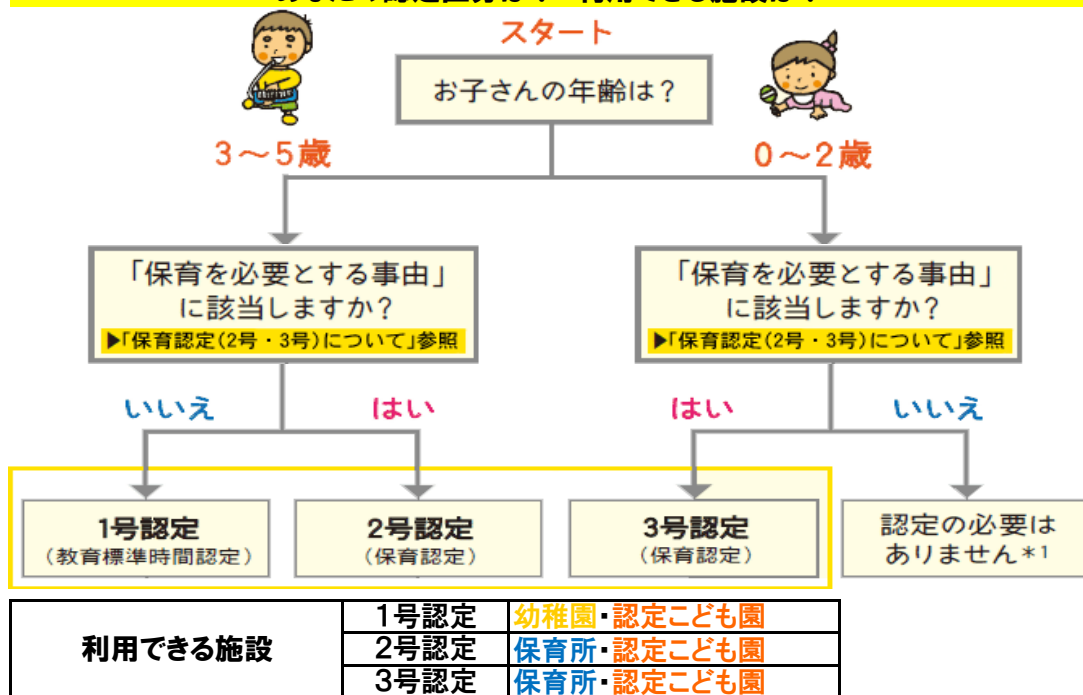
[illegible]

スタート

お子さんの年齢は？

3～5歳

0～2歳

「保育を必要とする事由」に該当しますか？
▶「保育認定（2号・3号）について」参照

「保育を必要とする事由」に該当しますか？
▶「保育認定（2号・3号）について」参照

いいえ

はい

はい

いいえ

1号認定
（教育標準時間認定）

2号認定
（保育認定）

3号認定
（保育認定）

認定の必要はありません＊1

| 利用できる施設 | 1号認定 | 幼稚園・認定こども園 |
|---|---|---|
| | 2号認定 | 保育所・認定こども園 |
| | 3号認定 | 保育所・認定こども園 |